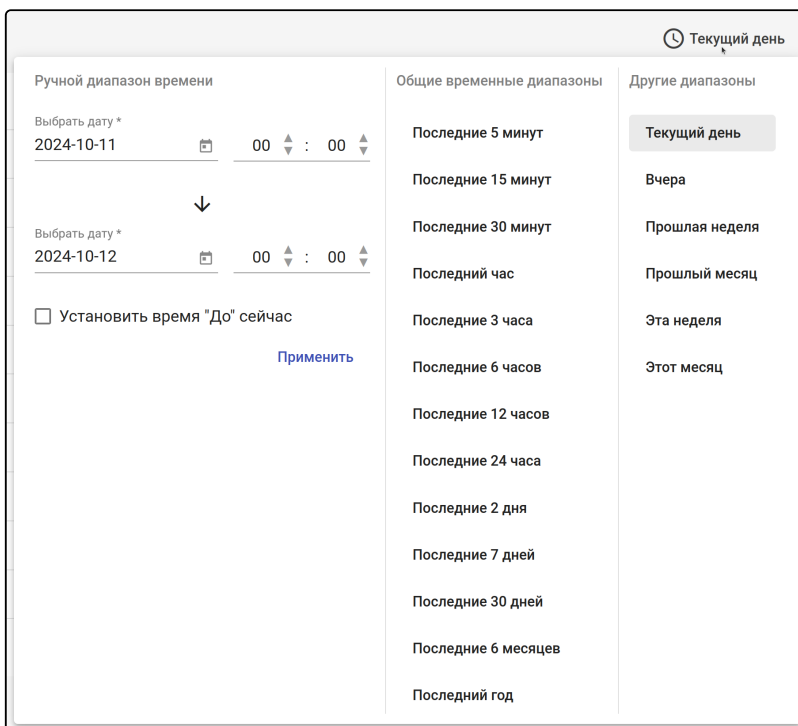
Текущий день

Ручной диапазон времени

Выбрать дату *
2024-10-11
00 : 00

Выбрать дату *
2024-10-12
00 : 00

Установить время "До" сейчас

Применить

Общие временные диапазоны

Последние 5 минут
Последние 15 минут
Последние 30 минут
Последний час
Последние 3 часа
Последние 6 часов
Последние 12 часов
Последние 24 часа
Последние 2 дня
Последние 7 дней
Последние 30 дней
Последние 6 месяцев
Последний год

Другие диапазоны

Текущий день
Вчера
Прошлая неделя
Прошлый месяц
Эта неделя
Этот месяц